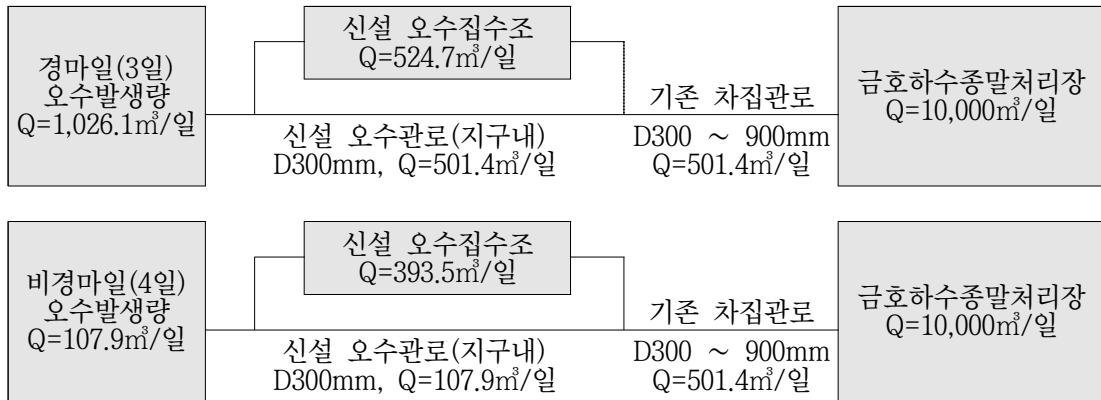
경마일(3일)
오수발생량
Q=1,026.1㎥/일

신설 오수집수조
Q=524.7㎥/일

신설 오수관로(지구내)
D300mm, Q=501.4㎥/일

기존 차집관로
D300 ~ 900mm
Q=501.4㎥/일

금호하수종말처리장
Q=10,000㎥/일

비경마일(4일)
오수발생량
Q=107.9㎥/일

신설 오수집수조
Q=393.5㎥/일

신설 오수관로(지구내)
D300mm, Q=107.9㎥/일

기존 차집관로
D300 ~ 900mm
Q=501.4㎥/일

금호하수종말처리장
Q=10,000㎥/일